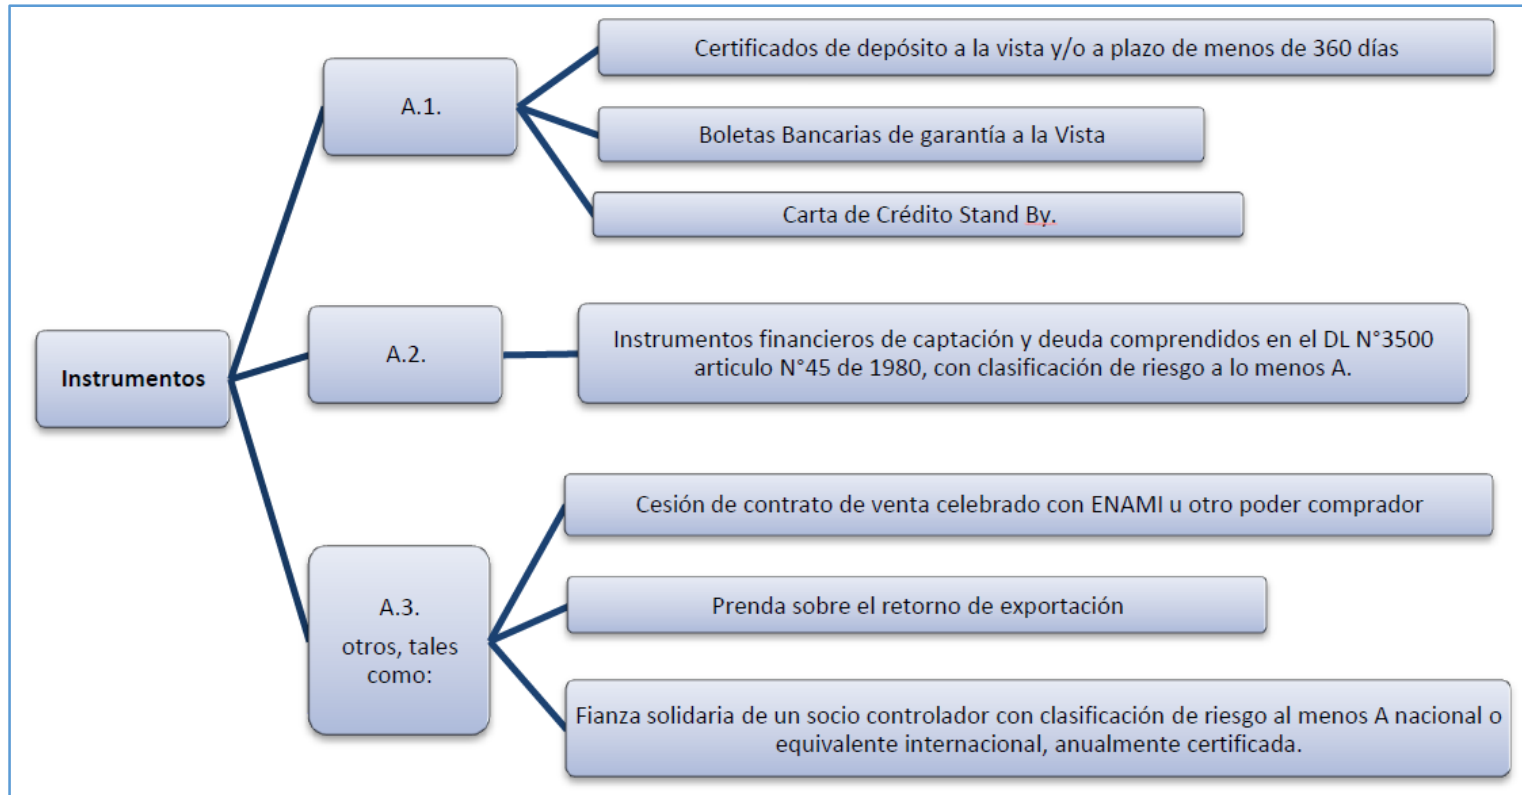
Instrumentos

A.1.

Certificados de depósito a la vista y/o a plazo de menos de 360 días

Boletas Bancarias de garantía a la Vista

Carta de Crédito Stand By.

A.2.

Instrumentos financieros de captación y deuda comprendidos en el DL N°3500 articulo N°45 de 1980, con clasificación de riesgo a lo menos A.

A.3.
otros, tales como:

Cesión de contrato de venta celebrado con ENAMI u otro poder comprador

Prenda sobre el retorno de exportación

Fianza solidaria de un socio controlador con clasificación de riesgo al menos A nacional o equivalente internacional, anualmente certificada.